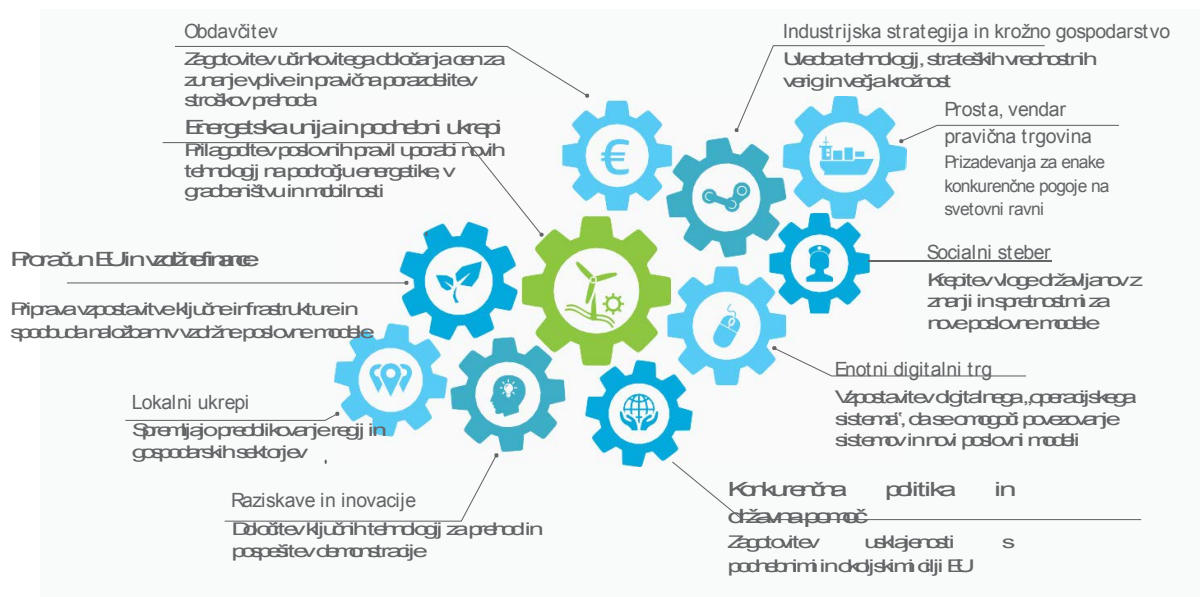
Obdavčitev

Zagotovitev učinkovitega določanja cen za zunanje vplive in pravična porazdelitev stroškov prehoda

Industrijska strategija in krožno gospodarstvo

Uvedba tehnologij, strateških vrednostnih verig in večja krožnost

Prosta, vendar pravična trgovina

Prizadevanja za enake konkurenčne pogoje na svetovni ravni

Energetska unija in podnebni ukrepi

Prilagoditev poslovnih pravil uporabi novih tehnologij na področju energetike, v gradbeništvu in mobilnosti

Proračun EU in vzdržne finance

Priprava vzpostavitve ključne infrastrukture in spodbuda naložbam v vzdržne poslovne modele

Socialni steber

Krepitev vloge državljanov z znanji in spretnostmi za nove poslovne modele

Enotni digitalni trg

Vzpostavitev digitalnega „operacijskega sistema", da se omogoči povezovanje sistemov in novi poslovni modeli

Lokalni ukrepi

Spremljajo preoblikovanje regij in gospodarskih sektorjev

Raziskave in inovacije

Določitev ključnih tehnologij za prehod in pospešitev demonstracije

Konkurenčna politika in državna pomoč

Zagotovitev usklajenosti s podnebnimi in okoljskimi cilji EU